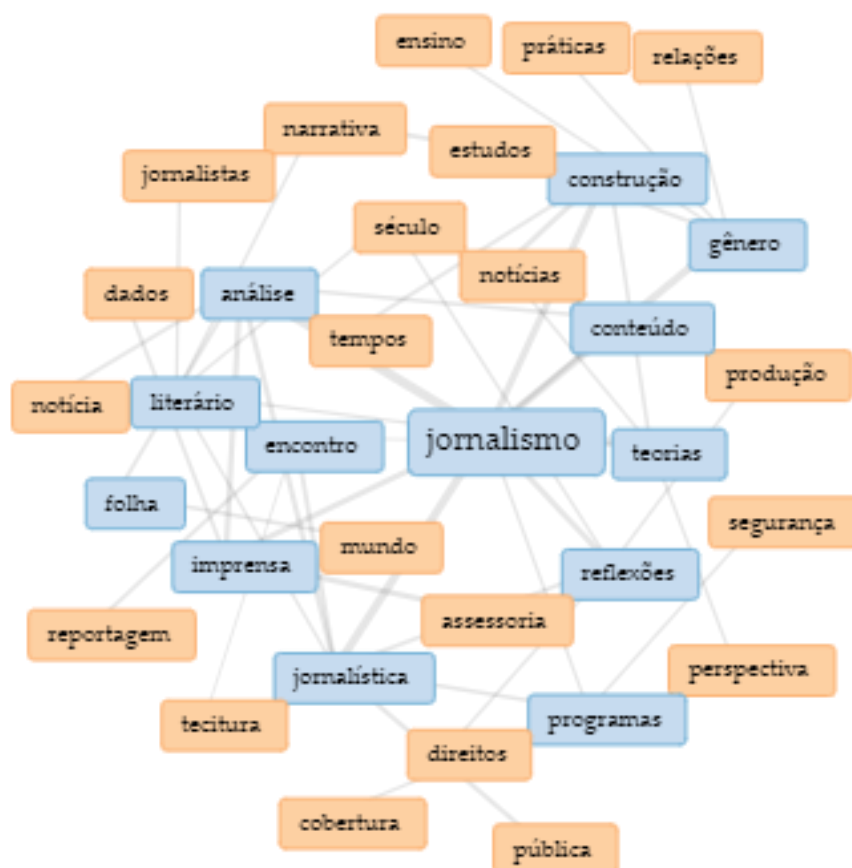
ensino
práticas
relações
narrativa
estudos
jornalistas
construção
século
gênero
notícias
dados
análise
conteúdo
tempos
produção
notícia
literário
jornalismo
encontro
teorias
folha
segurança
imprensa
mundo
reflexões
assessoria
reportagem
perspectiva
jornalística
programas
tecitura
direitos
cobertura
pública